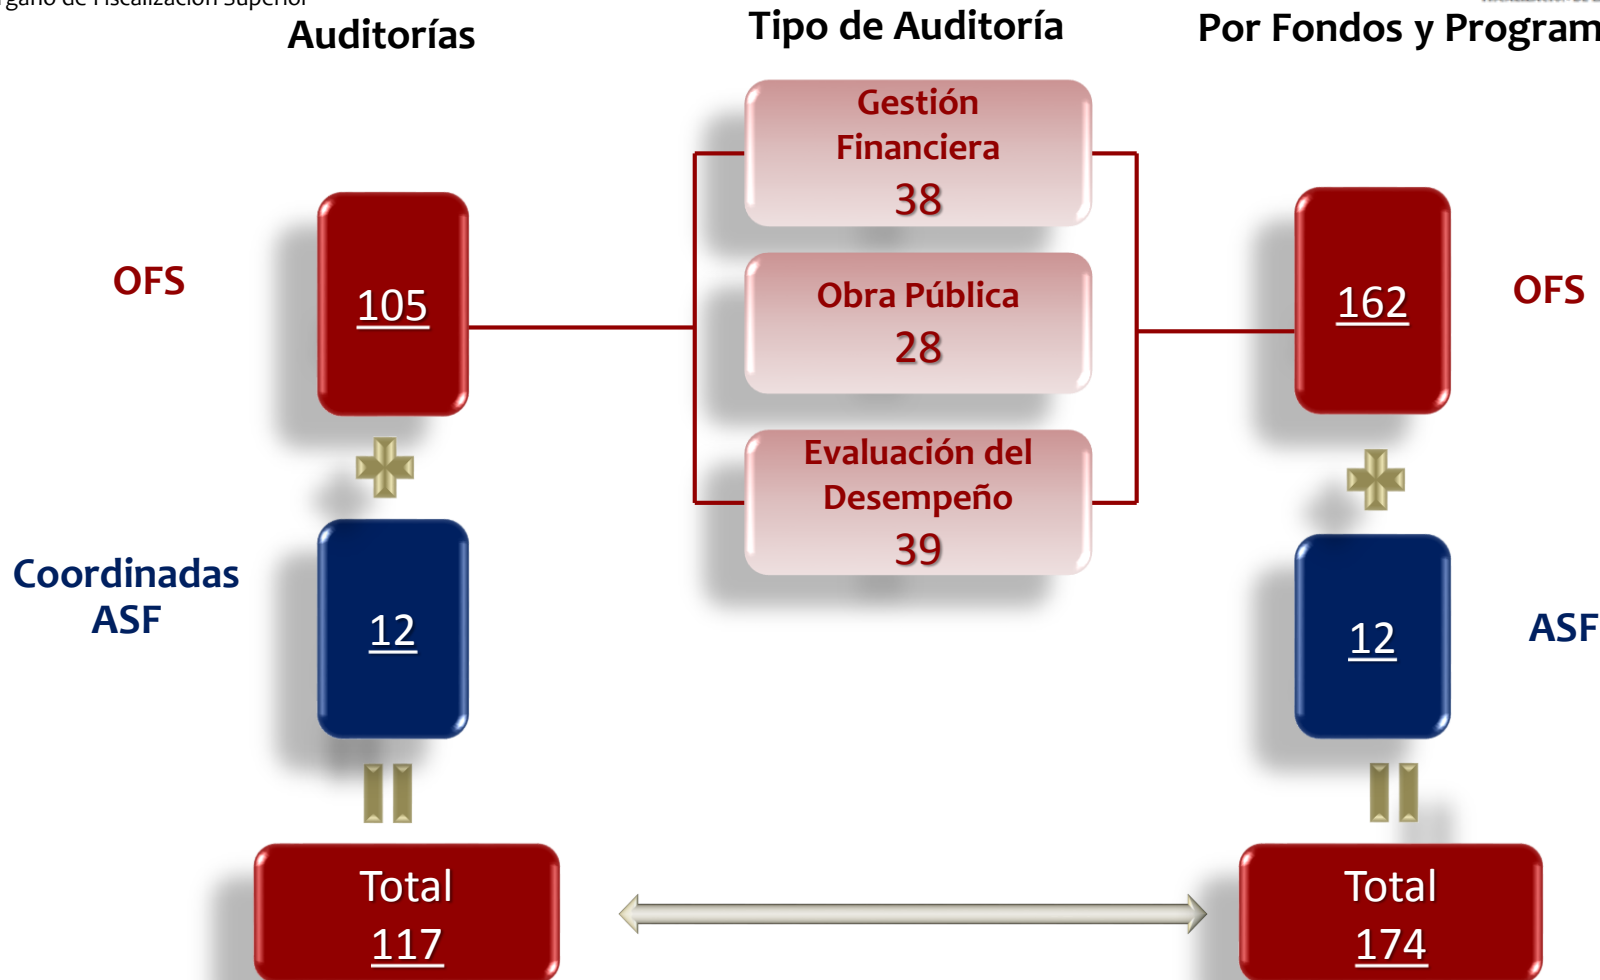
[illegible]gano de Fiscalización Superior

Auditorías

Tipo de Auditoría

Por Fondos y Program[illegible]

Gestión Financiera
38

Obra Pública
28

Evaluación del Desempeño
39

OFS

105

Coordinadas ASF

12

Total
117

162

OFS

12

ASF

Total
174